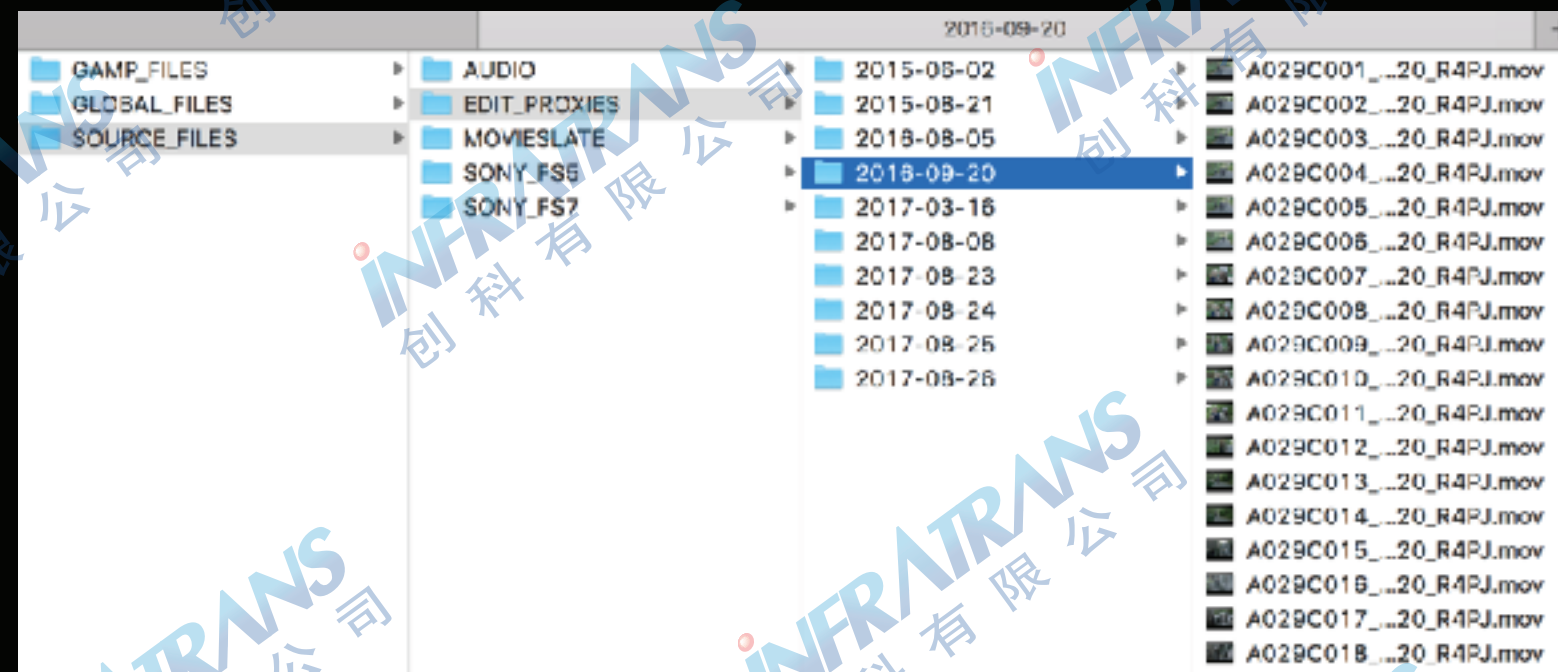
2016-09-20

GAMP_FILES
GLOBAL_FILES
SOURCE_FILES

AUDIO
EDIT_PROXIES
MOVIESLATE
SONY_FS5
SONY_FS7

2015-08-02
2015-08-21
2016-08-05
2016-09-20
2017-03-16
2017-08-08
2017-08-23
2017-08-24
2017-08-25
2017-08-26

A029C001_...20_R4PJ.mov
A029C002_...20_R4PJ.mov
A029C003_...20_R4PJ.mov
A029C004_...20_R4PJ.mov
A029C005_...20_R4PJ.mov
A029C006_...20_R4PJ.mov
A029C007_...20_R4PJ.mov
A029C008_...20_R4PJ.mov
A029C009_...20_R4PJ.mov
A029C010_...20_R4PJ.mov
A029C011_...20_R4PJ.mov
A029C012_...20_R4PJ.mov
A029C013_...20_R4PJ.mov
A029C014_...20_R4PJ.mov
A029C015_...20_R4PJ.mov
A029C016_...20_R4PJ.mov
A029C017_...20_R4PJ.mov
A029C018_...20_R4PJ.mov

INFRATRANS 创科有限公司